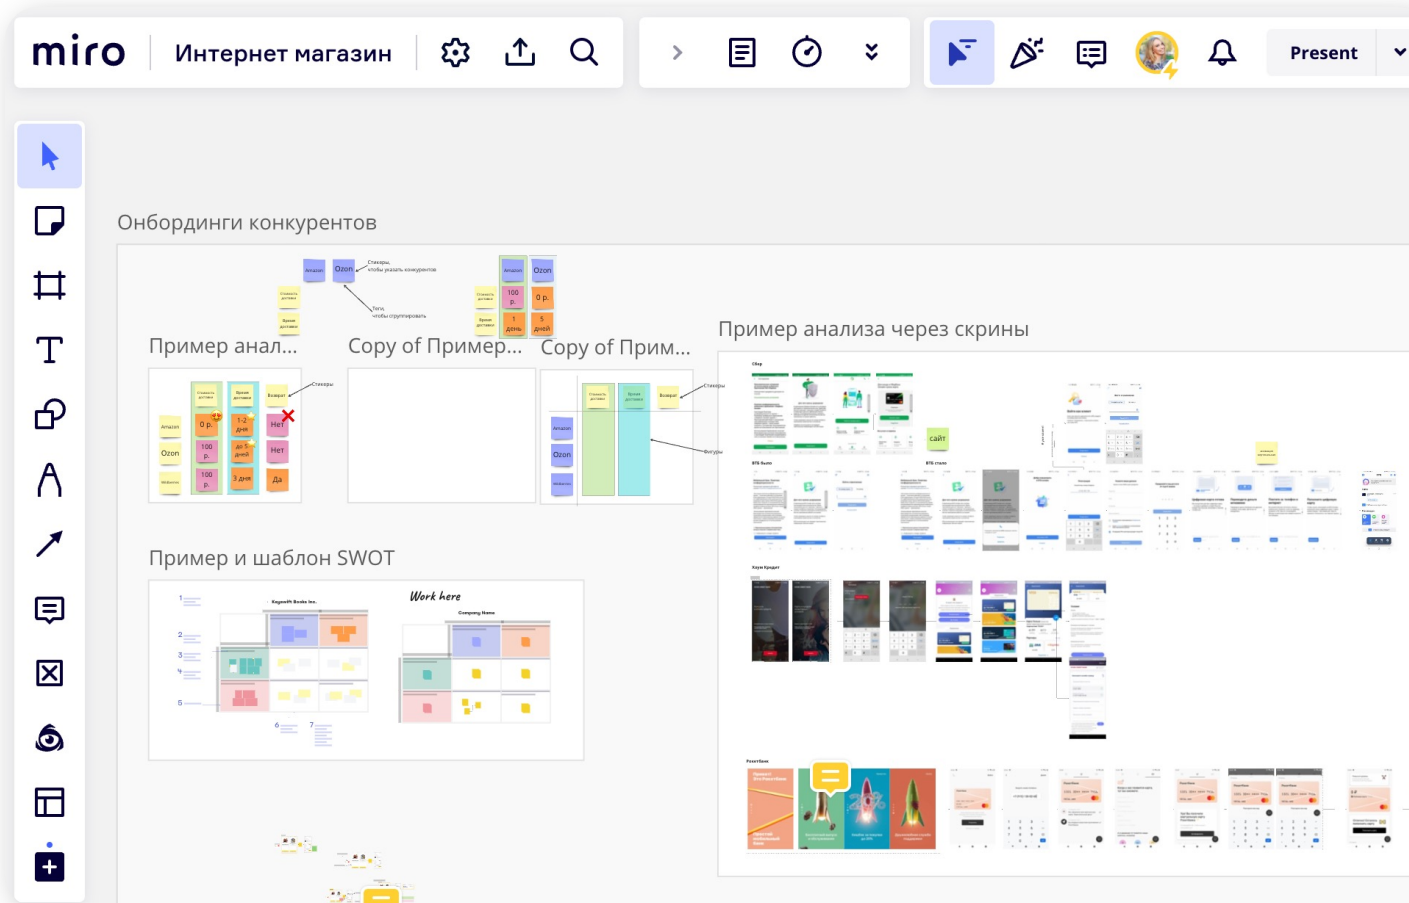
miro Интернет магазин

Present

Онбординги конкурентов

Amazon Ozon Стикеры, чтобы указать конкурентов

Теги, чтобы сгруппировать

Amazon Ozon 100 р. 0 р. 1 день 5 дней

Пример анал...

Copy of Пример...

Copy of Прим...

Пример анализа через скрины

Amazon Ozon 0 р. 1-2 дня Нет 100 р. до 5 дней Нет 100 р. 3 дня Да Стикеры

Amazon Ozon Стикеры Фигуры

сайт

Пример и шаблон SWOT

Work here

1 2 3 4 5 6 7